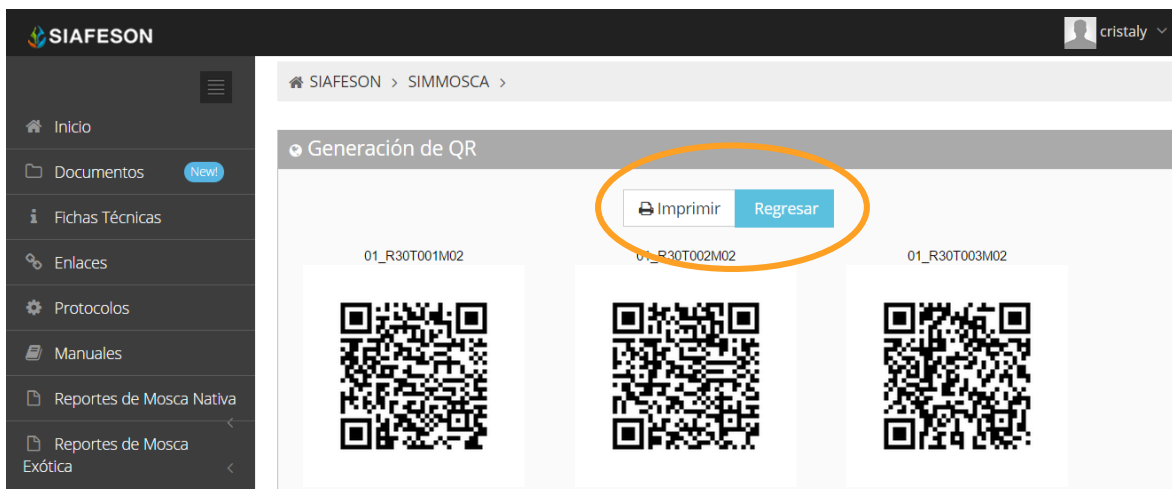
SIAFESON

cristaly

Inicio

Documentos New!

Fichas Técnicas

Enlaces

Protocolos

Manuales

Reportes de Mosca Nativa

Reportes de Mosca Exótica

SIAFESON > SIMMOSCA >

Generación de QR

Imprimir Regresar

01_R30T001M02

01_R30T002M02

01_R30T003M02